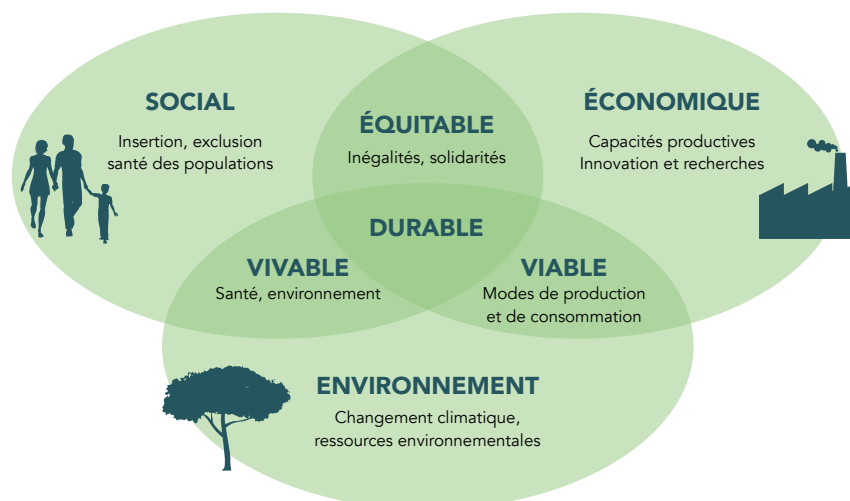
SOCIAL
Insertion, exclusion
santé des populations

ÉQUITABLE
Inégalités, solidarités

ÉCONOMIQUE
Capacités productives
Innovation et recherches

DURABLE

VIVABLE
Santé, environnement

VIABLE
Modes de production
et de consommation

ENVIRONNEMENT
Changement climatique,
ressources environnementales